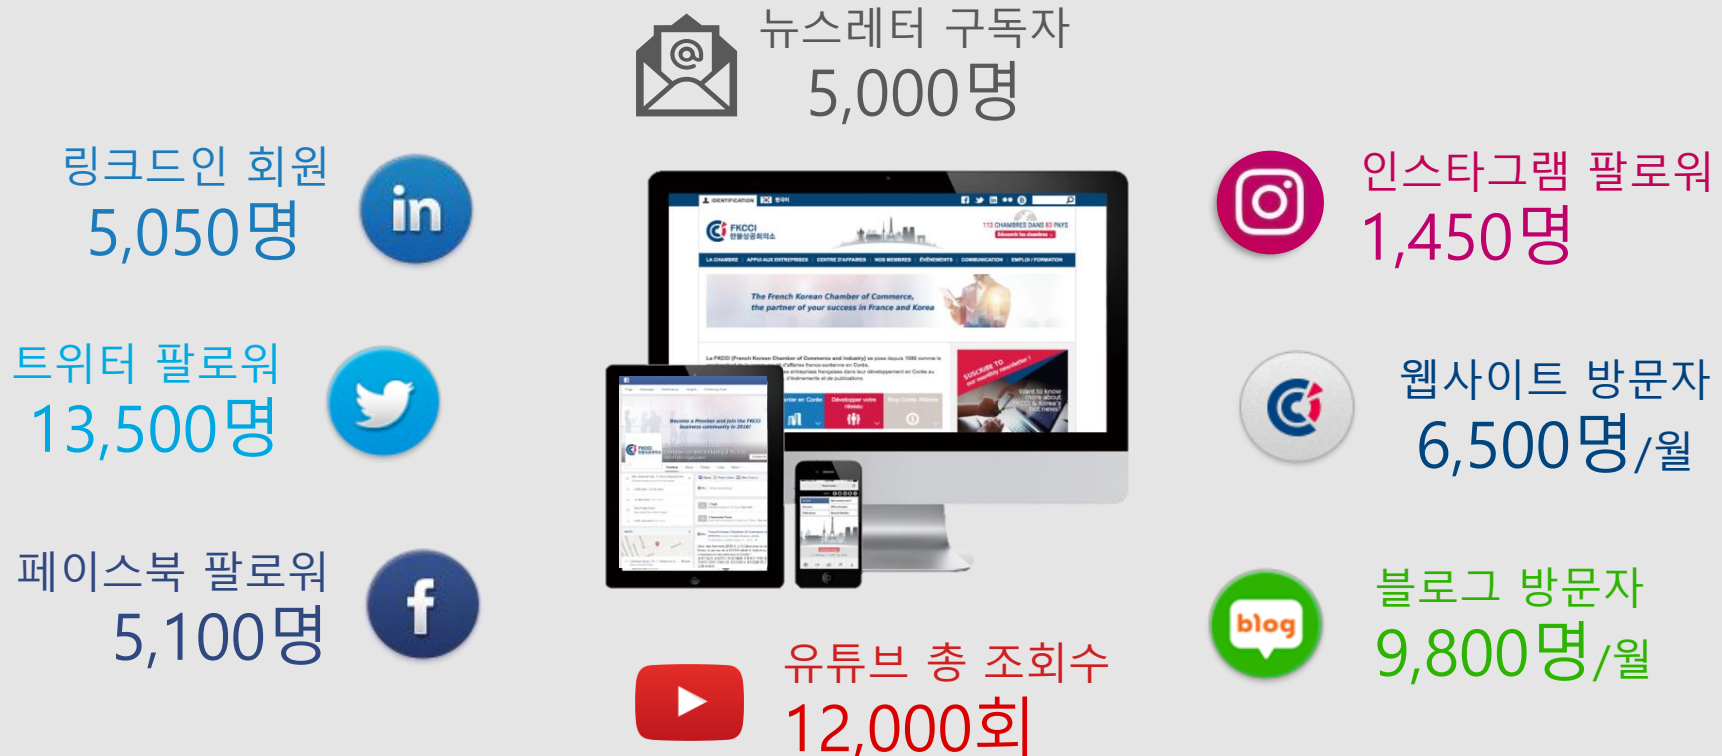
뉴스레터 구독자
5,000명

링크드인 회원
5,050명

in

인스타그램 팔로워
1,450명

트위터 팔로워
13,500명

웹사이트 방문자
6,500명/월

페이스북 팔로워
5,100명

f

블로그 방문자
9,800명/월

blog

유튜브 총 조회수
12,000회

FKCCI
한불상공회의소

The French Korean Chamber of Commerce, the partner of your success in France and Korea